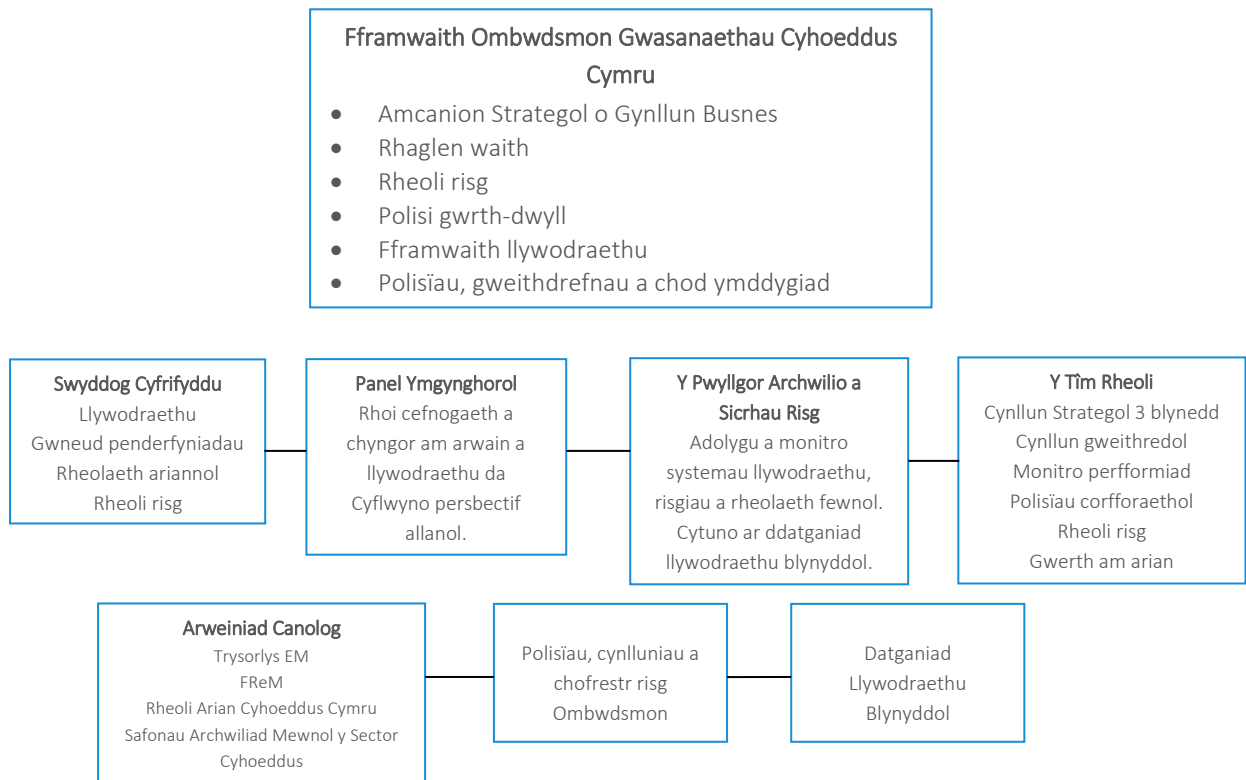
Fframwaith Ombwdsmon Gwasanaethau Cyhoeddus Cymru

- Amcanion Strategol o Gynllun Busnes
- Rhaglen waith
- Rheoli risg
- Polisi gwrth-dwyll
- Fframwaith llywodraethu
- Polisïau, gweithdrefnau a chod ymddygiad

Swyddog Cyfrifyddu
Llywodraethu
Gwneud penderfyniadau
Rheolaeth ariannol
Rheoli risg

Panel Ymgynghorol
Rhoi cefnogaeth a chyngor am arwain a llywodraethu da
Cyflwyno persbectif allanol.

Y Pwyllgor Archwilio a Sicrhau Risg
Adolygu a monitro systemau llywodraethu, risgiau a rheolaeth fewnol.
Cytuno ar ddatganiad llywodraethu blynyddol.

Y Tîm Rheoli
Cynllun Strategol 3 blynedd
Cynllun gweithredol
Monitro perfformiad
Polisïau corfforaethol
Rheoli risg
Gwerth am arian

Arweiniad Canolog
Trysorlys EM
FReM
Rheoli Arian Cyhoeddus Cymru
Safonau Archwiliad Mewnol y Sector Cyhoeddus

Polisïau, cynlluniau a chofrestr risg Ombwdsmon

Datganiad Llywodraethu Blynyddol